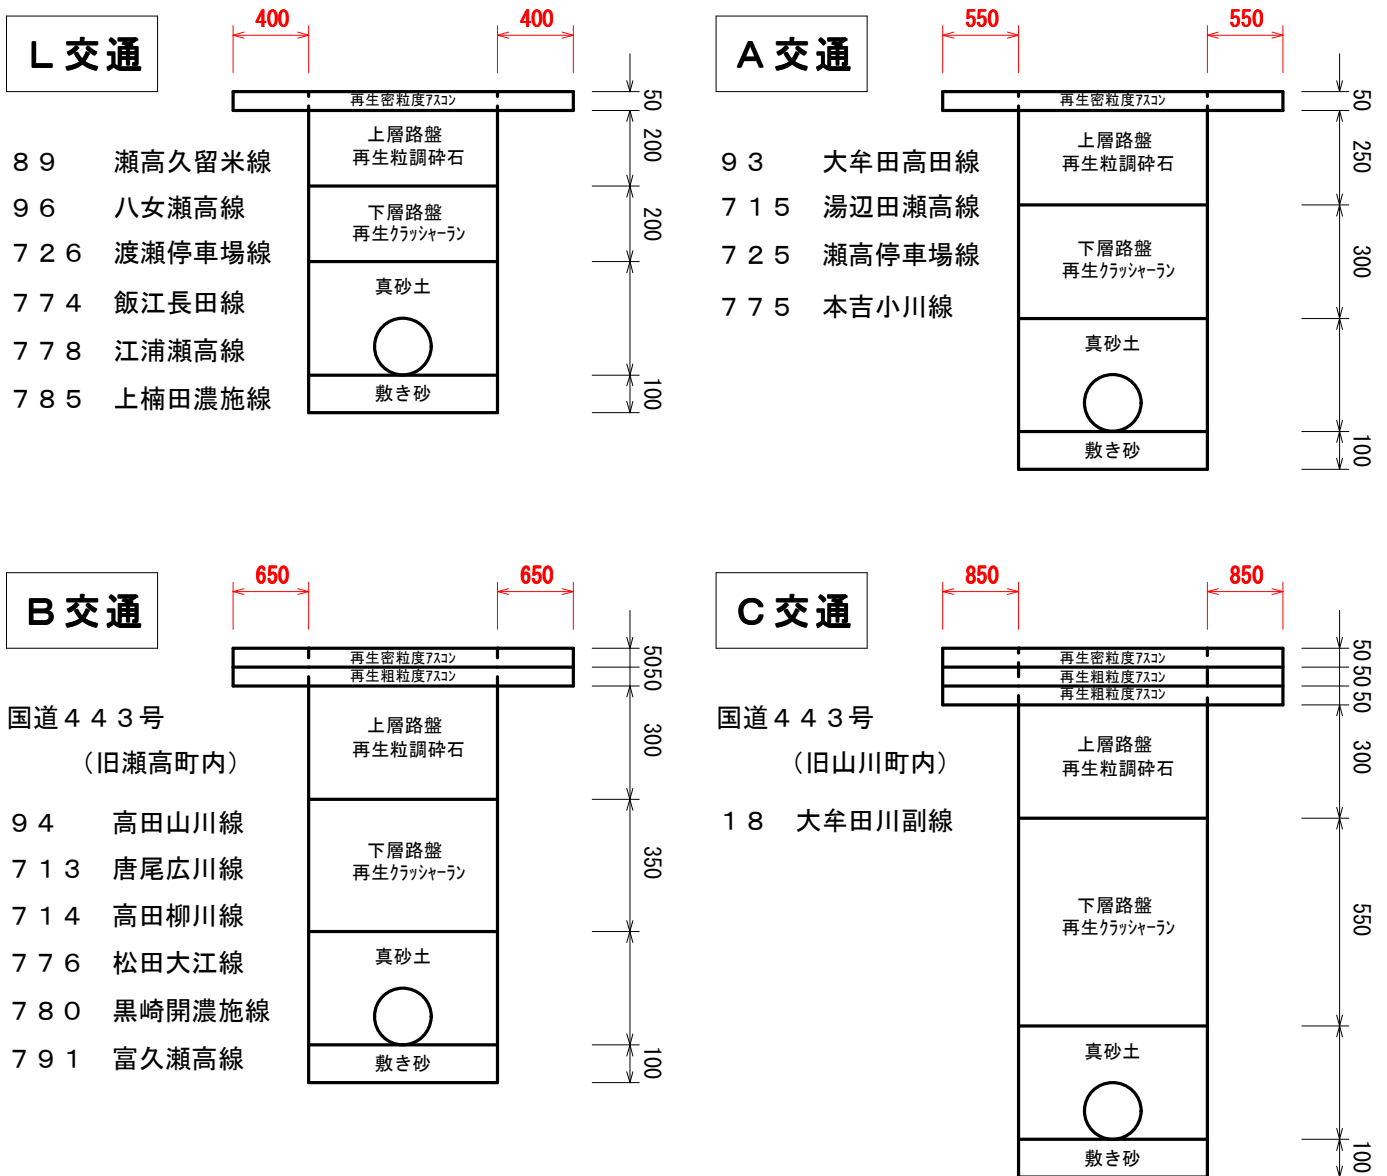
Ｌ交通

400 400

再生密粒度ｱｽｺﾝ

上層路盤
再生粒調砕石

下層路盤
再生ｸﾗｯｼｬｰﾗﾝ

真砂土

敷き砂

50
200
200
100

８９　瀬高久留米線
９６　八女瀬高線
７２６　渡瀬停車場線
７７４　飯江長田線
７７８　江浦瀬高線
７８５　上楠田濃施線

Ａ交通

550 550

再生密粒度ｱｽｺﾝ

上層路盤
再生粒調砕石

下層路盤
再生ｸﾗｯｼｬｰﾗﾝ

真砂土

敷き砂

50
250
300
100

９３　大牟田高田線
７１５　湯辺田瀬高線
７２５　瀬高停車場線
７７５　本吉小川線

Ｂ交通

650 650

再生密粒度ｱｽｺﾝ
再生粗粒度ｱｽｺﾝ

上層路盤
再生粒調砕石

下層路盤
再生ｸﾗｯｼｬｰﾗﾝ

真砂土

敷き砂

5050
300
350
100

国道４４３号
（旧瀬高町内）

９４　高田山川線
７１３　唐尾広川線
７１４　高田柳川線
７７６　松田大江線
７８０　黒崎開濃施線
７９１　富久瀬高線

Ｃ交通

850 850

再生密粒度ｱｽｺﾝ
再生粗粒度ｱｽｺﾝ
再生粗粒度ｱｽｺﾝ

上層路盤
再生粒調砕石

下層路盤
再生ｸﾗｯｼｬｰﾗﾝ

真砂土

敷き砂

505050
300
550
100

国道４４３号
（旧山川町内）

１８　大牟田川副線